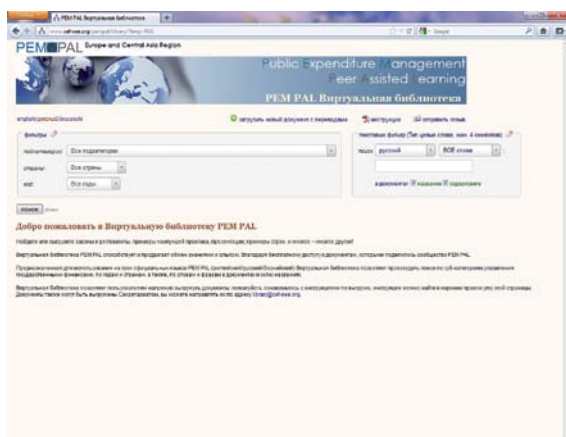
PEM PAL Виртуальная библиотека

PEM PAL Europe and Central Asia Region

Public Expenditure Management Peer Assisted Learning

PEM PAL Виртуальная библиотека

english | русский | bosanski

загрузить новый документ с переводом

инструкция

отправить отзыв

фильтры

подкатегории: Все подкатегории

страны: Все страны

год: Все годы

текстовые фильтр

язык: русский

ВСЕ слова

поиск

Добро пожаловать в Виртуальную библиотеку PEM PAL

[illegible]

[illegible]

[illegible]

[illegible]